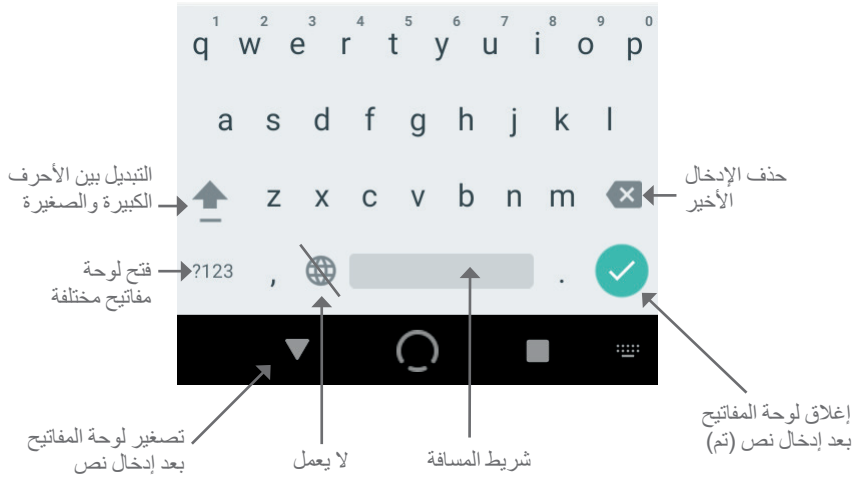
1 2 3 4 5 6 7 8 9 0
q w e r t y u i o p
a s d f g h j k l
z x c v b n m
?123 , .

التبديل بين الأحرف الكبيرة والصغيرة

حذف الإدخال الأخير

فتح لوحة مفاتيح مختلفة

إغلاق لوحة المفاتيح بعد إدخال نص (تم)

تصغير لوحة المفاتيح بعد إدخال نص

لا يعمل

شريط المسافة